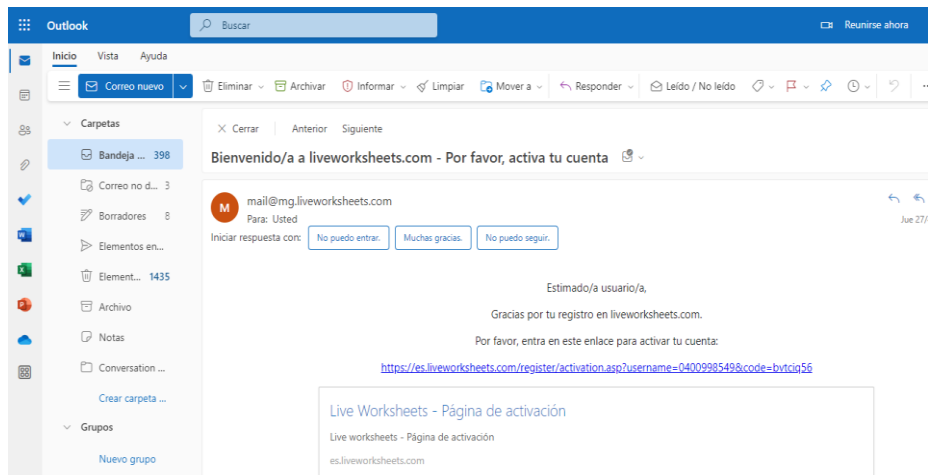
Outlook

Buscar

Reunirse ahora

Inicio Vista Ayuda

Correo nuevo

Eliminar Archivar Informar Limpiar Mover a Responder Leído / No leído

Carpetas

Bandeja ... 398

Correo no d... 3

Borradores 8

Elementos en...

Element... 1435

Archivo

Notas

Conversation ...

Crear carpeta ...

Grupos

Nuevo grupo

Cerrar Anterior Siguiente

Bienvenido/a a liveworksheets.com - Por favor, activa tu cuenta

M mail@mg.liveworksheets.com

Para: Usted

Jue 27/

Iniciar respuesta con: No puedo entrar. Muchas gracias. No puedo seguir.

Estimado/a usuario/a,

Gracias por tu registro en liveworksheets.com.

Por favor, entra en este enlace para activar tu cuenta:

https://es.liveworksheets.com/register/activation.asp?username=0400998549&code=bvtciq56

Live Worksheets - Página de activación

Live worksheets - Página de activación

es.liveworksheets.com